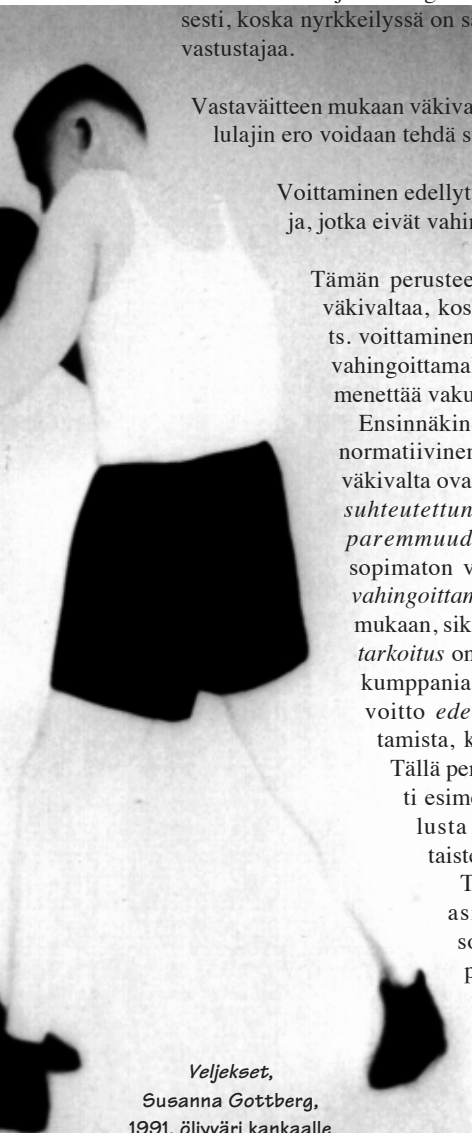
sesti, koska nyrkkeilyssä on sa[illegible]
vastustajaa.

Vastaväitteen mukaan väkiva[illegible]
lulajin ero voidaan tehdä s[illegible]

Voittaminen edellyt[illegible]
ja, jotka eivät vahin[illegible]

Tämän perustee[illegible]
väkivaltaa, kos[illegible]
ts. voittaminen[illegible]
vahingoittama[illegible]
menettää vaku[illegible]
Ensinnäkin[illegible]
normatiivinen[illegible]
väkivalta ova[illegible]
*suhteutettun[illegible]*
*paremmuud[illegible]*
sopimaton v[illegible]
*vahingoittam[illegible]*
mukaan, sik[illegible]
*tarkoitus* on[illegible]
kumppania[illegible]
voitto *ede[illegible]*
tamista, k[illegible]
Tällä per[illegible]
ti esim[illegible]
lusta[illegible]
taist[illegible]
T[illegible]
as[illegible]
so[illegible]
p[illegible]

*Veljekset,*
Susanna Gottberg,
1991, öljyväri kankaalle